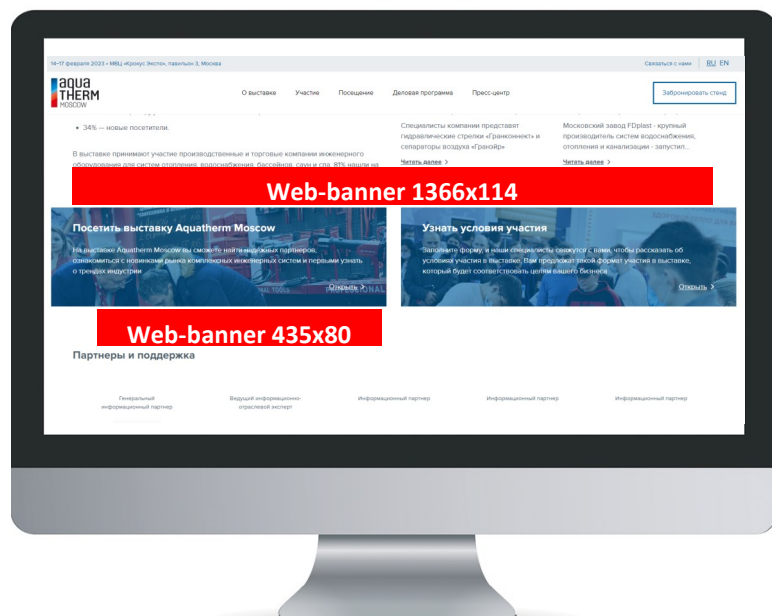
14–17 февраля 2023 • МВЦ «Крокус Экспо», павильон 3, Москва

Связаться с нами | RU EN

AQUA THERM MOSCOW

О выставке Участие Посещение Деловая программа Пресс-центр

Забронировать стенд

• 34% — новые посетители.

В выставке принимают участие производственные и торговые компании инженерного оборудования для систем отопления, водоснабжения, бассейнов, саун и спа. 81% нашли на

Специалисты компании представят гидравлические стрелки «Гранконнект» и сепараторы воздуха «Гранэйр»

Читать далее >

Московский завод FDplast - крупный производитель систем водоснабжения, отопления и канализации - запустил...

Читать далее >

Web-banner 1366x114

Посетить выставку Aquatherm Moscow

На выставке Aquatherm Moscow вы сможете найти надежных партнеров, ознакомиться с новинками рынка комплексных инженерных систем и первыми узнать о трендах индустрии

Открыть >

Узнать условия участия

Заполните форму, и наши специалисты свяжутся с вами, чтобы рассказать об условиях участия в выставке. Вам предложат такой формат участия в выставке, который будет соответствовать целям вашего бизнеса

Открыть >

Web-banner 435x80

Партнеры и поддержка

Генеральный информационный партнер

Ведущий информационно-отраслевой эксперт

Информационный партнер

Информационный партнер

Информационный партнер